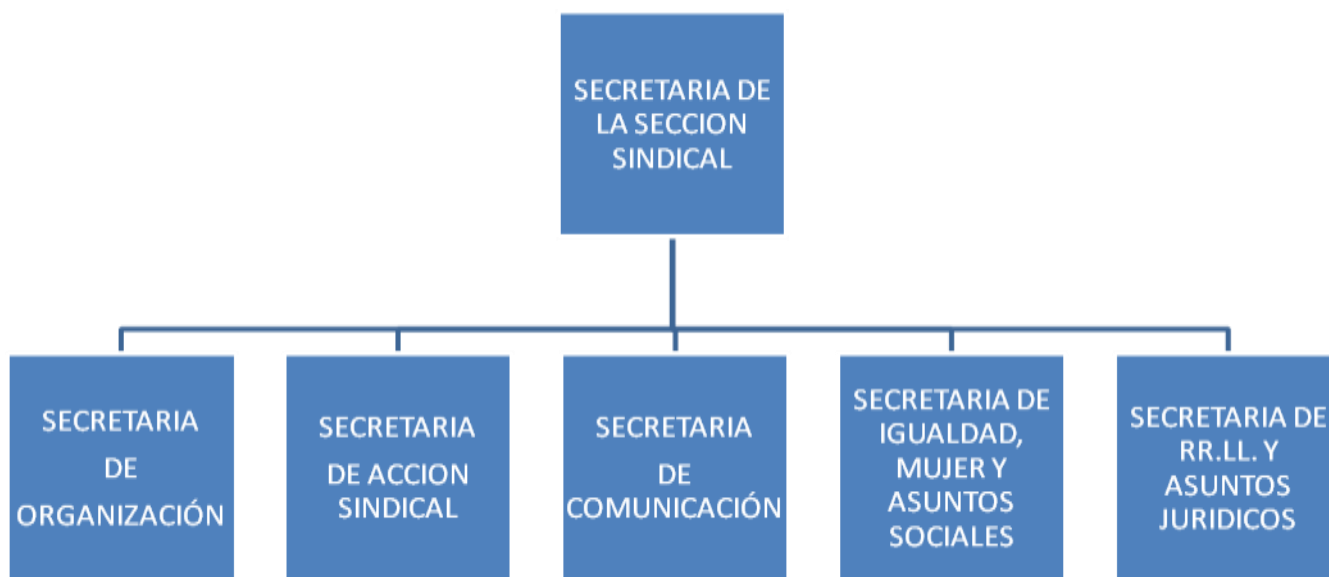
SECRETARIA DE LA SECCION SINDICAL

SECRETARIA DE ORGANIZACIÓN

SECRETARIA DE ACCION SINDICAL

SECRETARIA DE COMUNICACIÓN

SECRETARIA DE IGUALDAD, MUJER Y ASUNTOS SOCIALES

SECRETARIA DE RR.LL. Y ASUNTOS JURIDICOS